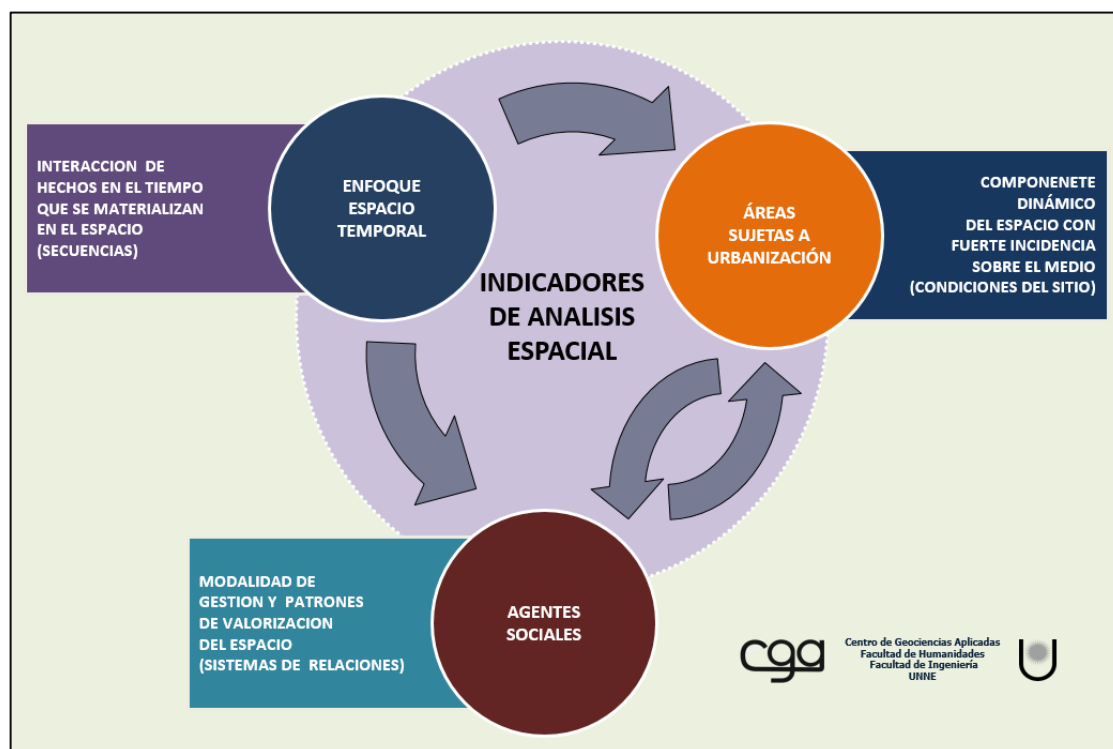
INTERACCION DE HECHOS EN EL TIEMPO QUE SE MATERIALIZAN EN EL ESPACIO (SECUENCIAS)

ENFOQUE ESPACIO TEMPORAL

ÁREAS SUJETAS A URBANIZACIÓN

COMPONENETE DINÁMICO DEL ESPACIO CON FUERTE INCIDENCIA SOBRE EL MEDIO (CONDICIONES DEL SITIO)

INDICADORES DE ANALISIS ESPACIAL

MODALIDAD DE GESTION Y PATRONES DE VALORIZACION DEL ESPACIO (SISTEMAS DE RELACIONES)

AGENTES SOCIALES

cga

Centro de Geociencias Aplicadas
Facultad de Humanidades
Facultad de Ingeniería
UNNE